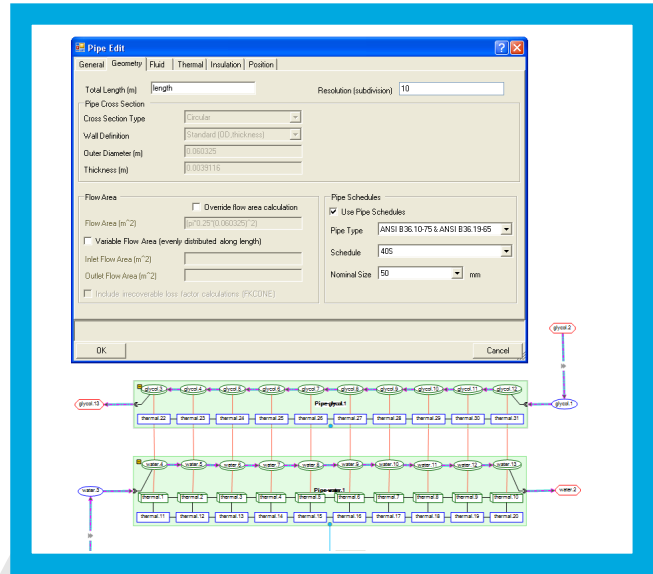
Pipe Edit

General | Geometry | Fluid | Thermal | Insulation | Position

Total Length (m) length

Resolution (subdivision) 10

Pipe Cross Section

Cross Section Type Circular

Wall Definition Standard (OD,thickness)

Outer Diameter (m) 0.060325

Thickness (m) 0.0039116

Flow Area

Override flow area calculation

Flow Area (m^2) (pi*0.25*(0.060325)^2)

Variable Flow Area (evenly distributed along length)

Inlet Flow Area (m^2)

Outlet Flow Area (m^2)

Include irrecoverable loss factor calculations (FKCONE)

Pipe Schedules

Use Pipe Schedules

Pipe Type ANSI B36.10-75 & ANSI B36.19-65

Schedule 40S

Nominal Size 50 mm

OK

Cancel

glycol.2

glycol.13

glycol.3 glycol.4 glycol.5 glycol.6 glycol.7 glycol.8 glycol.9 glycol.10 glycol.11 glycol.12

Pipe glycol.1

glycol.1

thermal.22 thermal.23 thermal.24 thermal.25 thermal.26 thermal.27 thermal.28 thermal.29 thermal.30 thermal.31

water.4 water.5 water.6 water.7 water.8 water.9 water.10 water.11 water.12 water.13

water.3

Pipe water.1

water.2

thermal.1 thermal.2 thermal.3 thermal.4 thermal.5 thermal.6 thermal.7 thermal.8 thermal.9 thermal.10

thermal.11 thermal.12 thermal.13 thermal.14 thermal.15 thermal.16 thermal.17 thermal.18 thermal.19 thermal.20